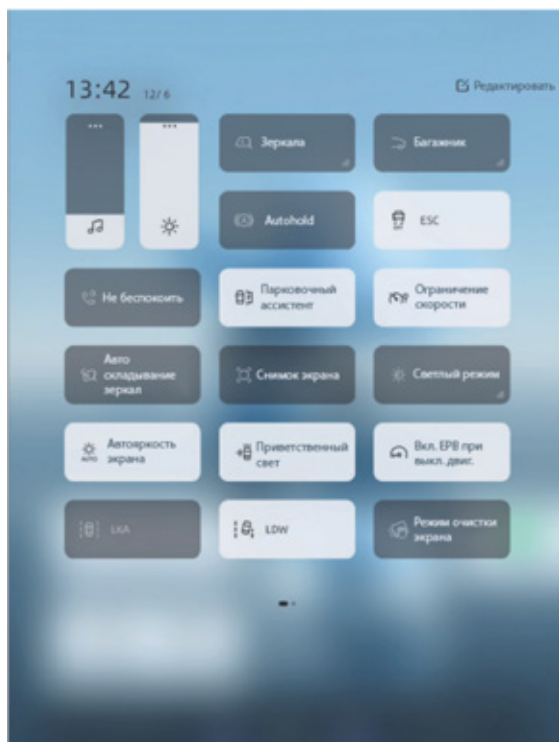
13:42 12/6

Редактировать

Зеркала

Багажник

Autohold

ESC

Не беспокоить

Парковочный ассистент

Ограничение скорости

Авто складывание зеркал

Снимок экрана

Светлый режим

Автояркость экрана

Приветственный свет

Вкл. EPB при выкл. двиг.

LKA

LDW

Режим очистки экрана